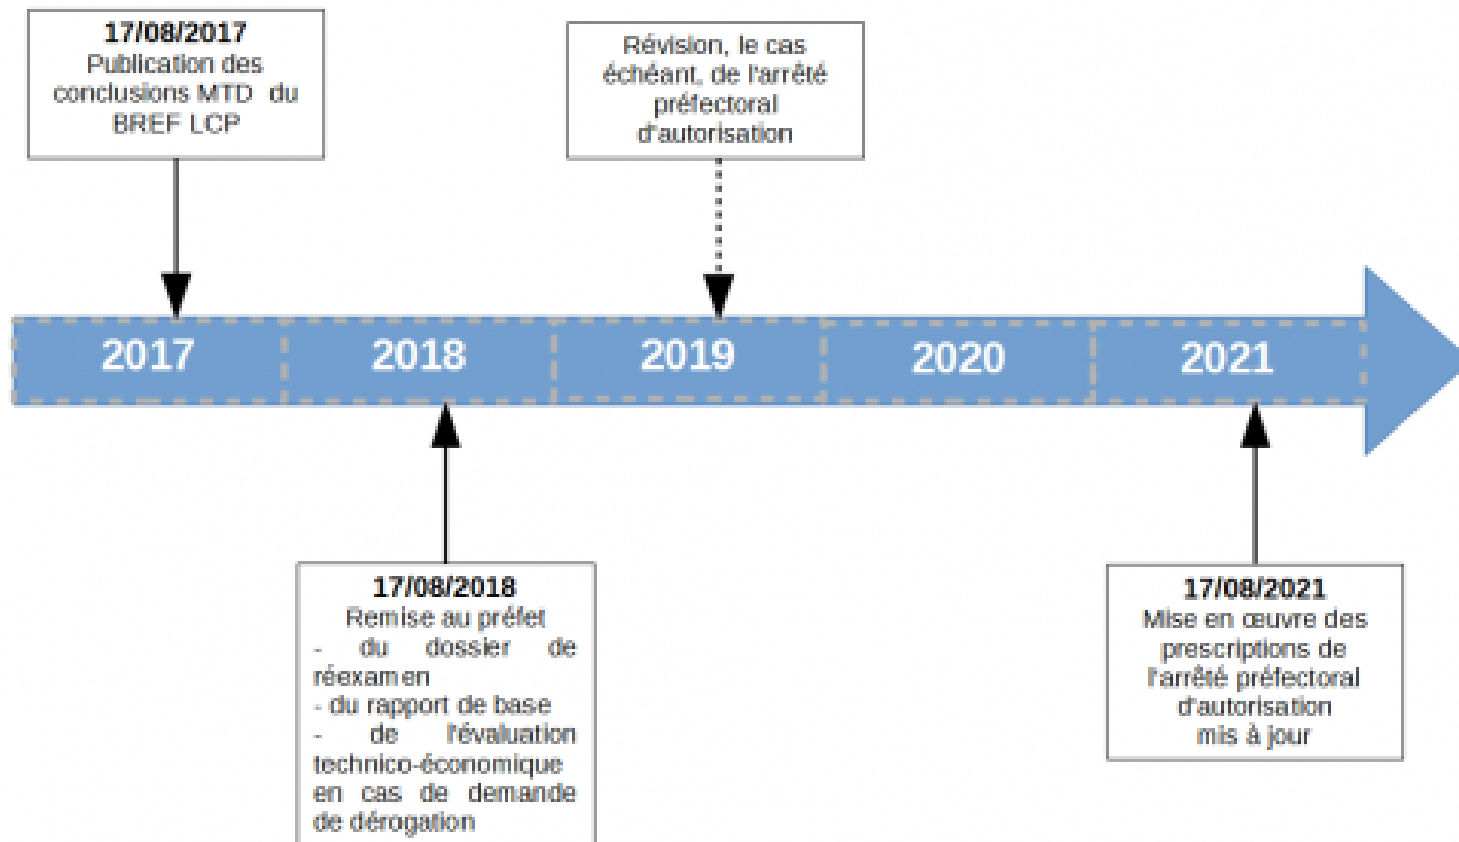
17/08/2017
Publication des conclusions MTD du BREF LCP

Révision, le cas échéant, de l'arrêté préfectoral d'autorisation

2017

2018

2019

2020

2021

17/08/2018
Remise au préfet
- du dossier de réexamen
- du rapport de base
- de l'évaluation technico-économique en cas de demande de dérogation

17/08/2021
Mise en œuvre des prescriptions de l'arrêté préfectoral d'autorisation mis à jour